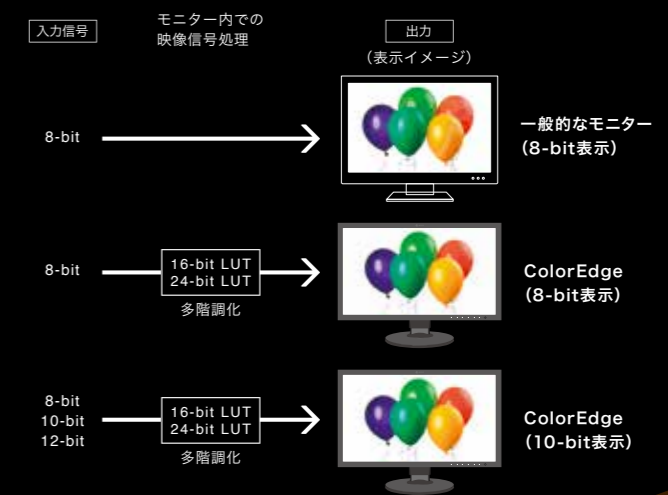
入力信号

モニター内での映像信号処理

出力
（表示イメージ）

8-bit

一般的なモニター
（8-bit表示）

8-bit

16-bit LUT
24-bit LUT

多階調化

ColorEdge
（8-bit表示）

8-bit
10-bit
12-bit

16-bit LUT
24-bit LUT

多階調化

ColorEdge
（10-bit表示）